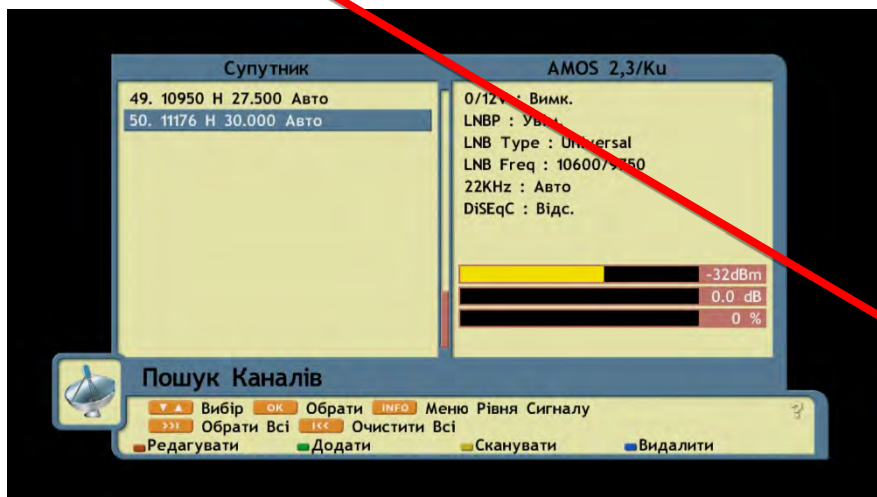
Супутник

49. 10950 H 27.500 Авто
50. 11176 H 30.000 Авто

AMOS 2,3/Ku

0/12V : Вимк.
LNBP : Увім.
LNB Type : Universal
LNB Freq : 10600/9750
22KHz : Авто
DiSEqC : Відс.

-32dBm
0.0 dB
0 %

Пошук Каналів

▼▲ Вибір OK Обрати INFO Меню Рівня Сигналу
>>I Обрати Всі I<< Очистити Всі
Редагувати Додати Сканувати Видалити